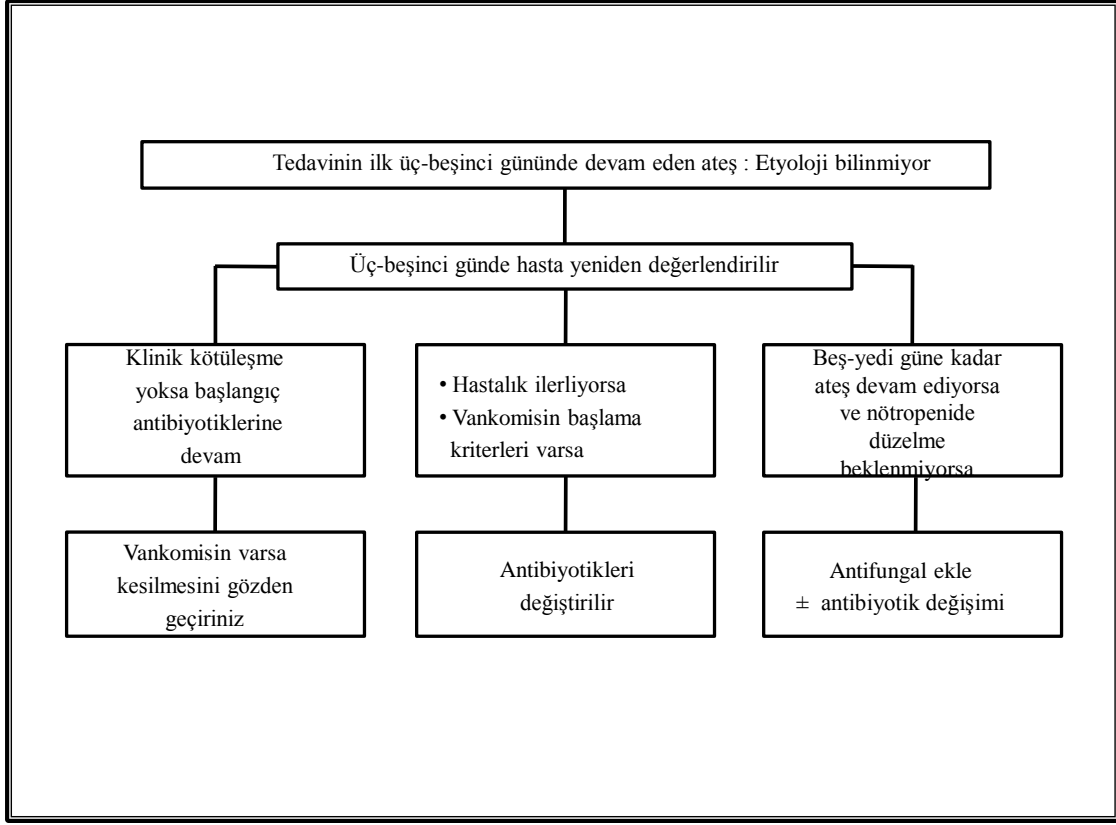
Tedavinin ilk üç-beşinci gününde devam eden ateş : Etyoloji bilinmiyor

Üç-beşinci günde hasta yeniden değerlendirilir

Klinik kötüleşme yoksa başlangıç antibiyotiklerine devam

• Hastalık ilerliyorsa
• Vankomisin başlama kriterleri varsa

Beş-yedi güne kadar ateş devam ediyorsa ve nötropenide düzelme beklenmiyorsa

Vankomisin varsa kesilmesini gözden geçiriniz

Antibiyotikleri değiştirilir

Antifungal ekle
± antibiyotik değişimi